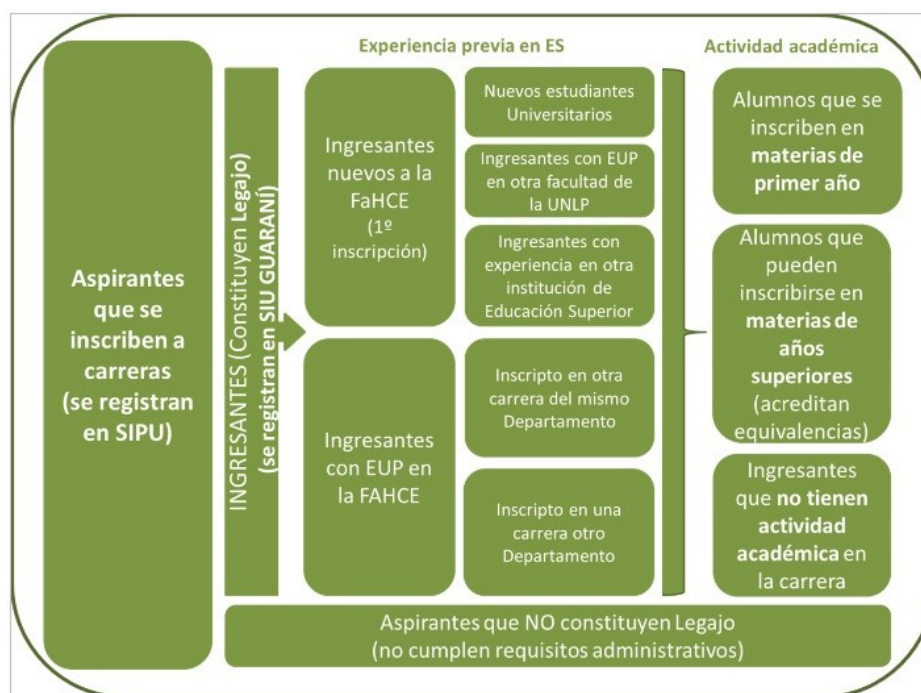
Aspirantes que se inscriben a carreras (se registran en SIPU)

INGRESANTES (Constituyen Legajo) (se registran en SIU GUARANÍ)

Experiencia previa en ES

Actividad académica

Ingresantes nuevos a la FaHCE (1º inscripción)

Nuevos estudiantes Universitarios

Ingresantes con EUP en otra facultad de la UNLP

Ingresantes con experiencia en otra institución de Educación Superior

Ingresantes con EUP en la FAHCE

Inscripto en otra carrera del mismo Departamento

Inscripto en una carrera otro Departamento

Alumnos que se inscriben en **materias de primer año**

Alumnos que pueden inscribirse en **materias de años superiores** (acreditan equivalencias)

Ingresantes que **no tienen actividad académica** en la carrera

Aspirantes que NO constituyen Legajo (no cumplen requisitos administrativos)